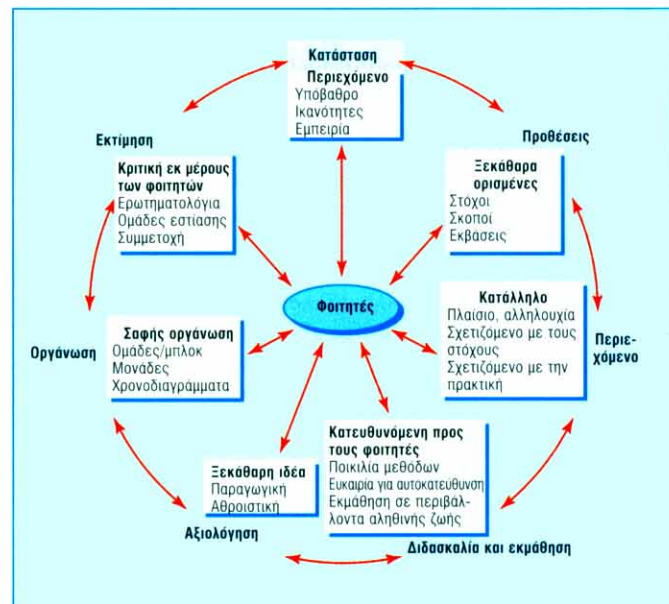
Κατάσταση

Περιεχόμενο
Υπόβαθρο
Ικανότητες
Εμπειρία

Εκτίμηση

Προθέσεις

Κριτική εκ μέρους των φοιτητών
Ερωτηματολόγια
Ομάδες εστίασης
Συμμετοχή

Ξεκάθαρα ορισμένες
Στόχοι
Σκοποί
Εκβάσεις

Φοιτητές

Κατάλληλο
Πλαίσιο, αλληλουχία
Σχετιζόμενο με τους στόχους
Σχετιζόμενο με την πρακτική

Περιεχόμενο

Οργάνωση

Σαφής οργάνωση
Ομάδες/μπλοκ
Μονάδες
Χρονοδιαγράμματα

Κατευθυνόμενη προς τους φοιτητές
Ποικιλία μεθόδων
Ευκαιρία για αυτοκατεύθυνση
Εκμάθηση σε περιβάλλοντα αληθινής ζωής

Ξεκάθαρη ιδέα
Παραγωγική
Αθροιστική

Αξιολόγηση

Διδασκαλία και εκμάθηση